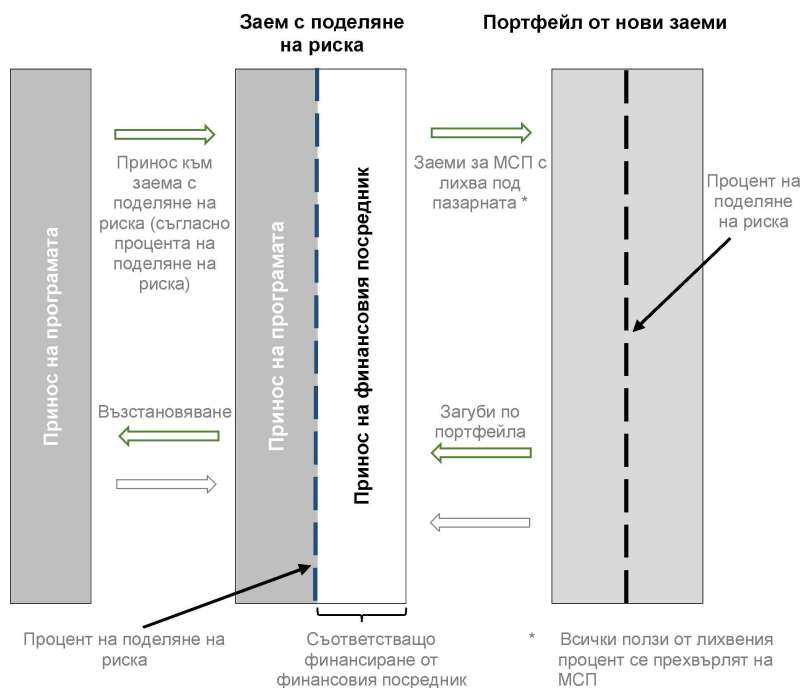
Заем с поделяне на риска

Портфейл от нови заеми

Принос на програмата

Принос към заема с поделяне на риска (съгласно процента на поделяне на риска)

Принос на програмата

Принос на финансовия посредник

Заеми за МСП с лихва под пазарната *

Процент на поделяне на риска

Възстановяване

Загуби по портфейла

Процент на поделяне на риска

Съответстващо финансиране от финансовия посредник

* Всички ползи от лихвения процент се прехвърлят на МСП